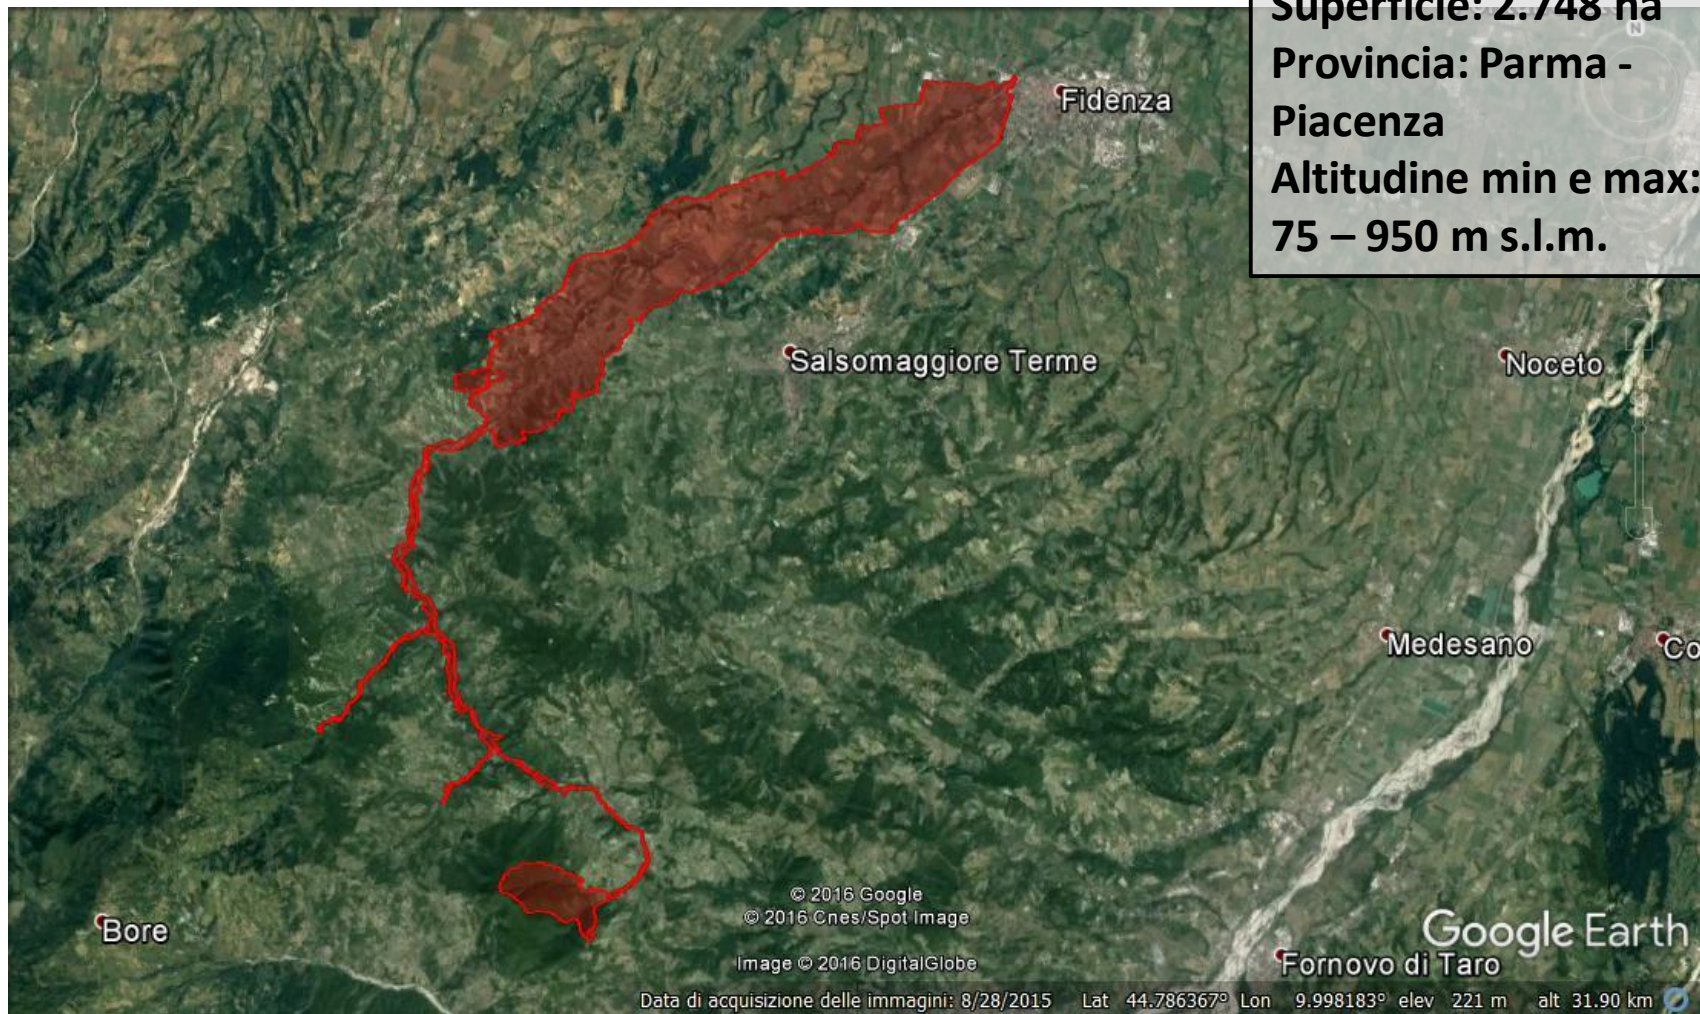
Superficie: 2.748 ha
Provincia: Parma - Piacenza
Altitudine min e max: 75 – 950 m s.l.m.

Fidenza
Salsomaggiore Terme
Noceto
Medesano
Co
Bore
Fornovo di Taro

© 2016 Google
© 2016 Cnes/Spot Image
Image © 2016 DigitalGlobe
Google Earth

Data di acquisizione delle immagini: 8/28/2015 Lat 44.786367° Lon 9.998183° elev 221 m alt 31.90 km